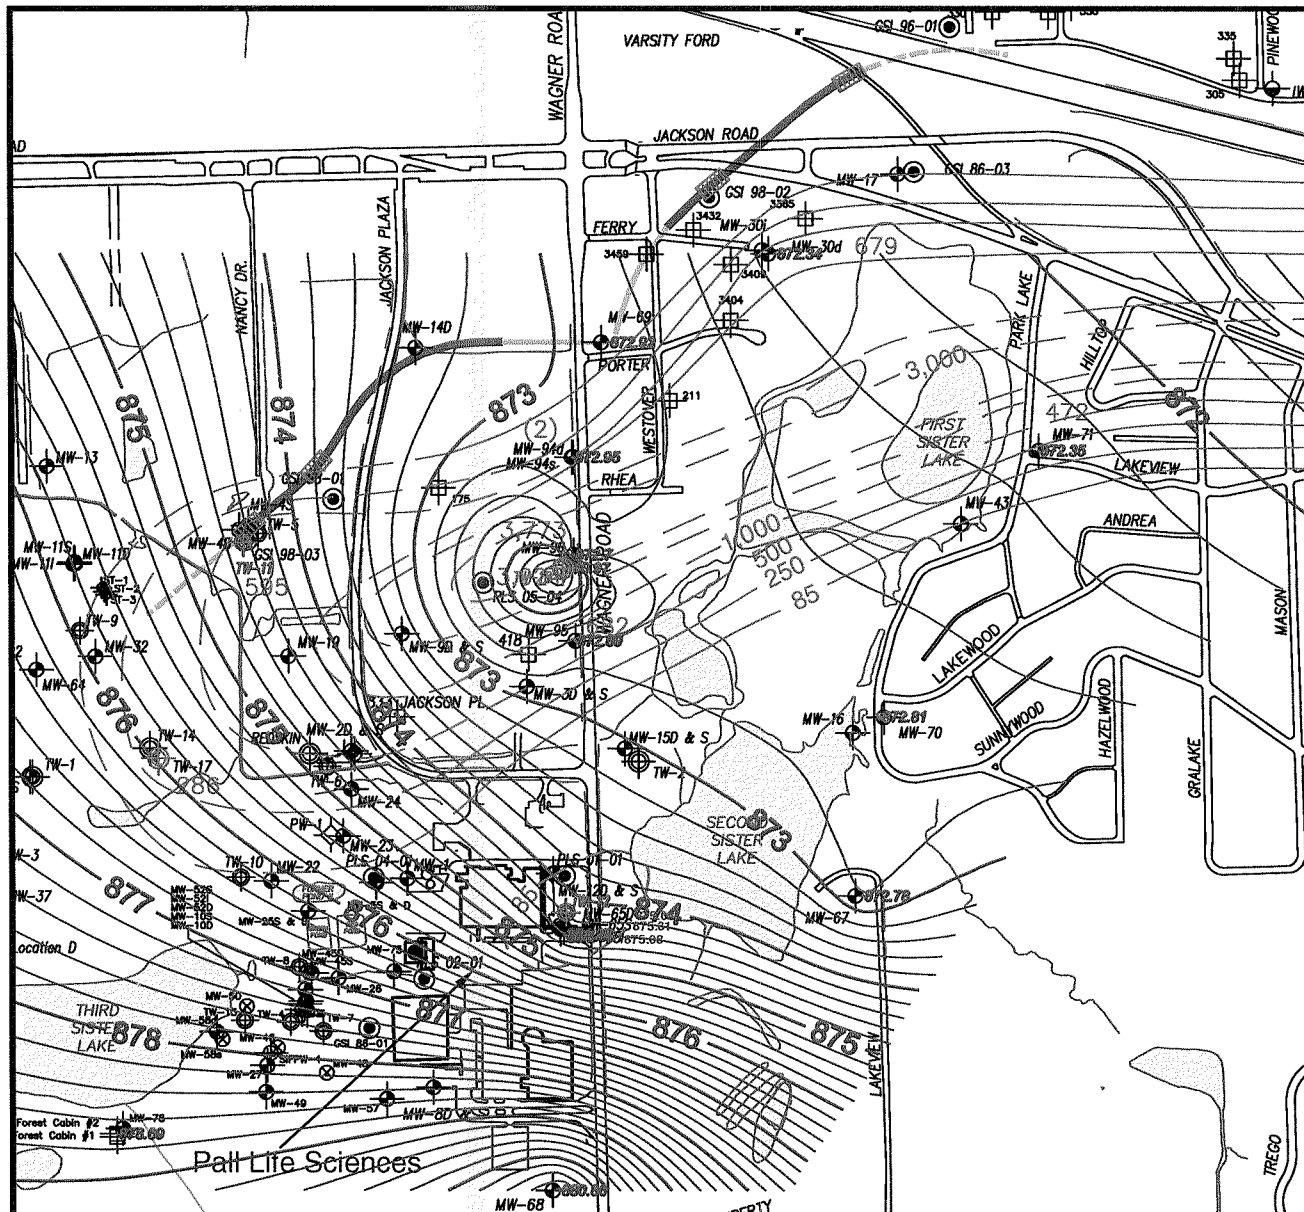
GSI 96-01
335
305
PINEWO
VARSITY FORD
WAGNER ROAD
JACKSON ROAD
MW-17
GSI 86-03
GSI 98-02
3432
3385
FERRY
MW-30i
MW-30d
3459
872.34
3408
679
3404
PARK LAKE
HILLTOP
NANCY DR.
JACKSON PLAZA
MW-14D
MW-69
872.92
PORTER
3,000
873
874
875
211
WESTOVER
472
FIRST SISTER LAKE
873
MW-71
872.36
MW-13
(2)
MW-94d
MW-94s
872.95
RHEA
LAKEVIEW
MW-4
MW-5
175
3,773
MW-43
MW-11S
MW-11D
MW-11I
GSI 98-03
TW-11
1,000
ANDREA
500
250
595
PLS 05-04
WAGNER ROAD
85
TW-9
MW-19
MW-9D & S
418
MW-95
MW-32
2
MW-64
873
MW-3D & S
LAKEWOOD
MASON
876
877
JACKSON PL
874
MW-16
872.81
MW-70
TW-14
TW-17
MW-2D
REDSKIN
MW-15D & S
TW-2
SUNNYWOOD
HAZELWOOD
TW-1
286
TW-6
MW-24
GRALAKE
PW-1
MW-23
SECOND SISTER LAKE
873
-3
TW-10
MW-22
PLS 04-01
MW-1
PLS 01-01
-37
877
MW-52S
MW-25S & D
876
MW-12D & S
MW-65D
874
MW-67
872.78
Location D
875.81
875.68
0
TW-8
MW-73
02-01
MW-26
THIRD SISTER LAKE
878
MW-50
877
876
875
LAKEVIEW
MW-58s
TW-7
GSI 88-01
MW-27
MW-49
MW-57
MW-8D
Forest Cabin #2
Forest Cabin #1
MW-78
Pall Life Sciences
TREGO
MW-68
880.88
ERTY